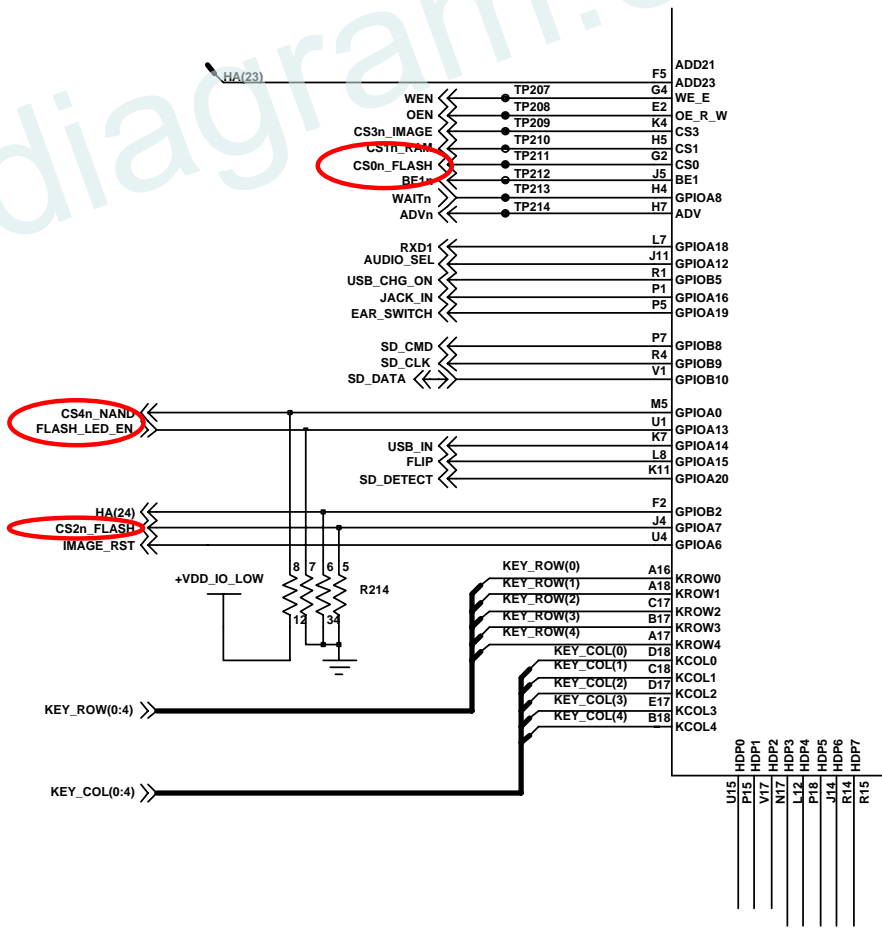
diagram.c

HA(23)
WEN
OEN
CS3n_IMAGE
CS1n_RAM
CS0n_FLASH
BE1n
WAITn
ADVn
TP207
TP208
TP209
TP210
TP211
TP212
TP213
TP214
F5
G4
E2
K4
H5
G2
J5
H4
H7
ADD21
ADD23
WE_E
OE_R_W
CS3
CS1
CS0
BE1
GPIOA8
ADV

RXD1
AUDIO_SEL
USB_CHG_ON
JACK_IN
EAR_SWITCH
L7
J11
R1
P1
P5
GPIOA18
GPIOA12
GPIOB5
GPIOA16
GPIOA19

SD_CMD
SD_CLK
SD_DATA
P7
R4
V1
GPIOB8
GPIOB9
GPIOB10

CS4n_NAND
FLASH_LED_EN
USB_IN
FLIP
SD_DETECT
M5
U1
K7
L8
K11
GPIOA0
GPIOA13
GPIOA14
GPIOA15
GPIOA20

HA(24)
CS2n_FLASH
IMAGE_RST
F2
J4
U4
GPIOB2
GPIOA7
GPIOA6

+VDD_IO_LOW
8 7 6 5
R214
1 2 3 4

KEY_ROW(0)
KEY_ROW(1)
KEY_ROW(2)
KEY_ROW(3)
KEY_ROW(4)
A16
A18
C17
B17
A17
KROW0
KROW1
KROW2
KROW3
KROW4
KEY_COL(0)
KEY_COL(1)
KEY_COL(2)
KEY_COL(3)
KEY_COL(4)
D18
C18
D17
E17
B18
KCOL0
KCOL1
KCOL2
KCOL3
KCOL4

KEY_ROW(0:4)
KEY_COL(0:4)

HDP0
HDP1
HDP2
HDP3
HDP4
HDP5
HDP6
HDP7
U15
P15
V17
N17
L12
P18
J14
R14
R15